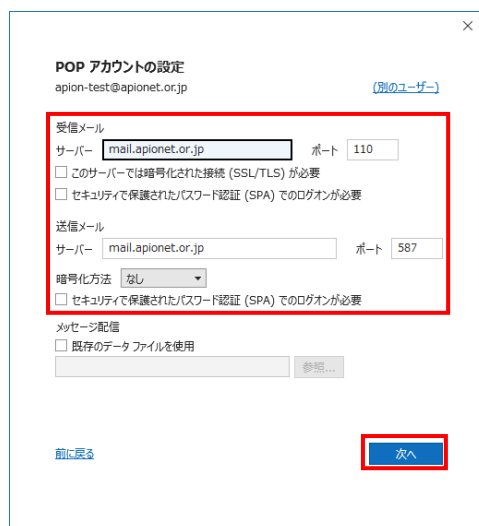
×

POP アカウントの設定

apion-test@apionet.or.jp

(別のユーザー)

受信メール

サーバー mail.apionet.or.jp ポート 110

☐ このサーバーでは暗号化された接続 (SSL/TLS) が必要

☐ セキュリティで保護されたパスワード認証 (SPA) でのログオンが必要

送信メール

サーバー mail.apionet.or.jp ポート 587

暗号化方法 なし

☐ セキュリティで保護されたパスワード認証 (SPA) でのログオンが必要

メッセージ配信

☐ 既存のデータ ファイルを使用

参照...

前に戻る

次へ